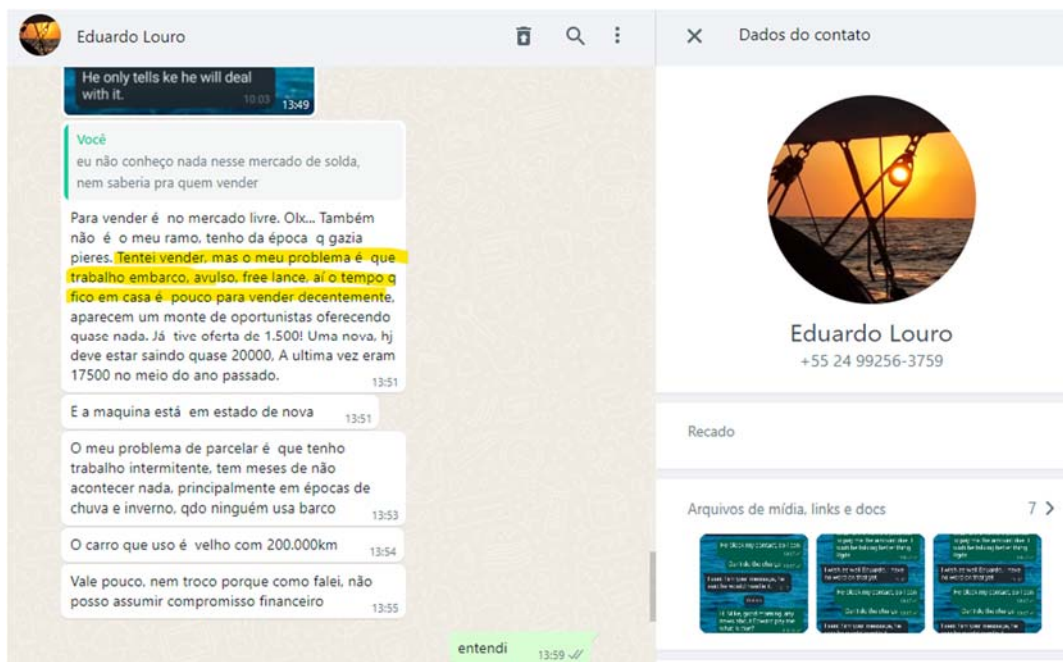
Eduardo Louro

He only tells ke he will deal with it. 10:03 13:49

Você
eu não conheço nada nesse mercado de solda, nem saberia pra quem vender

Para vender é no mercado livre. Olx... Também não é o meu ramo, tenho da época q gazia pieres. Tentei vender, mas o meu problema é que trabalho embarco, avulso, free lance, aí o tempo q fico em casa é pouco para vender decentemente, aparecem um monte de oportunistas oferecendo quase nada. Já tive oferta de 1.500! Uma nova, hj deve estar saindo quase 20000, A ultima vez eram 17500 no meio do ano passado. 13:51

E a maquina está em estado de nova 13:51

O meu problema de parcelar é que tenho trabalho intermitente, tem meses de não acontecer nada, principalmente em épocas de chuva e inverno, qdo ninguém usa barco 13:53

O carro que uso é velho com 200.000km 13:54

Vale pouco, nem troco porque como falei, não posso assumir compromisso financeiro 13:55

entendi 13:59

Dados do contato

Eduardo Louro
+55 24 99256-3759

Recado

Arquivos de mídia, links e docs 7 >

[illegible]